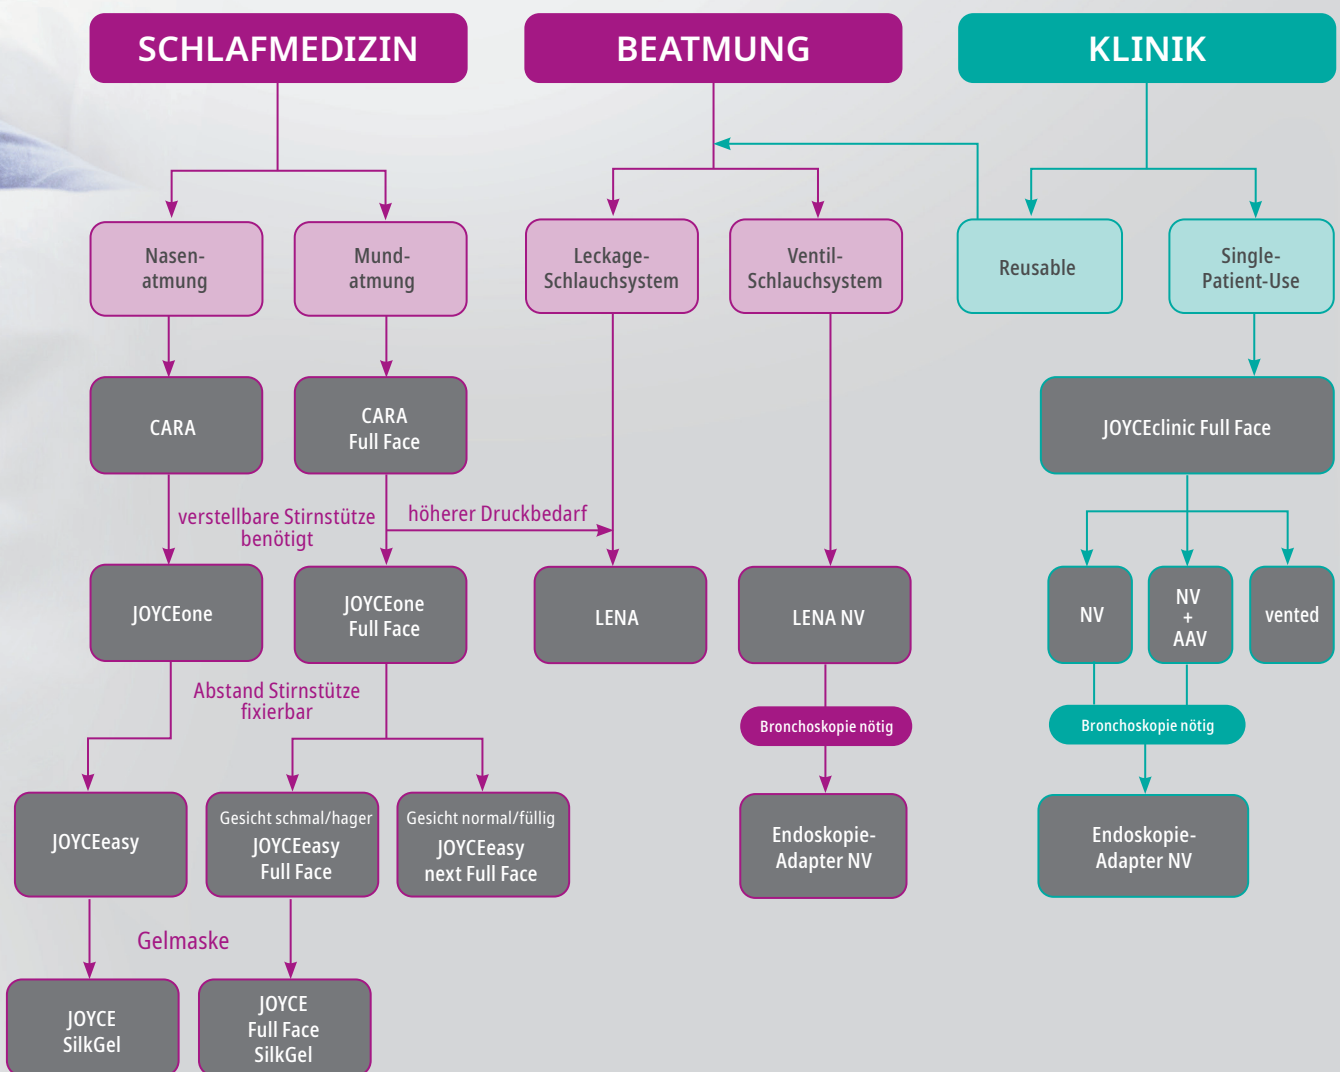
SCHLAFMEDIZIN

BEATMUNG

KLINIK

Nasen-atmung

Mund-atmung

Leckage-Schlauchsystem

Ventil-Schlauchsystem

Reusable

Single-Patient-Use

CARA

CARA Full Face

JOYCEclinic Full Face

verstellbare Stirnstütze benötigt

höherer Druckbedarf

JOYCEone

JOYCEone Full Face

LENA

LENA NV

NV

NV + AAV

vented

Abstand Stirnstütze fixierbar

Bronchoskopie nötig

Bronchoskopie nötig

JOYCEeasy

Gesicht schmal/hager
JOYCEeasy Full Face

Gesicht normal/füllig
JOYCEeasy next Full Face

Endoskopie-Adapter NV

Endoskopie-Adapter NV

Gelmaske

JOYCE SilkGel

JOYCE Full Face SilkGel